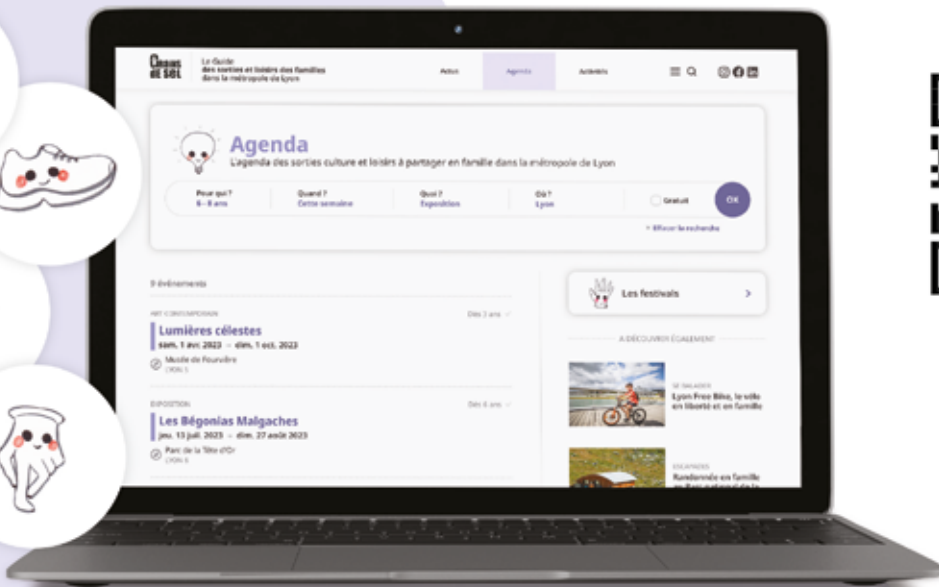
Grains de Sel

Le Guide des sorties et loisirs des familles dans la métropole de Lyon

Actus

Agenda

Activités

Agenda

L'agenda des sorties culture et loisirs à partager en famille dans la métropole de Lyon

Pour qui ?
6 - 8 ans

Quand ?
Cette semaine

Quoi ?
Exposition

Où ?
Lyon

Gratuit

OK

× Effacer la recherche

9 événements

ART CONTEMPORAIN

Dès 3 ans

Lumières célestes

sam. 1 avr. 2023 – dim. 1 oct. 2023

Musée de Fourvière
LYON 5

EXPOSITION

Dès 6 ans

Les Bégonias Malgaches

jeu. 13 juil. 2023 – dim. 27 août 2023

Parc de la Tête d'Or
LYON 6

Les festivals

À DÉCOUVRIR ÉGALEMENT

SE BALADER

Lyon Free Bike, le vélo en liberté et en famille

ESCAPADES

Randonnée en famille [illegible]